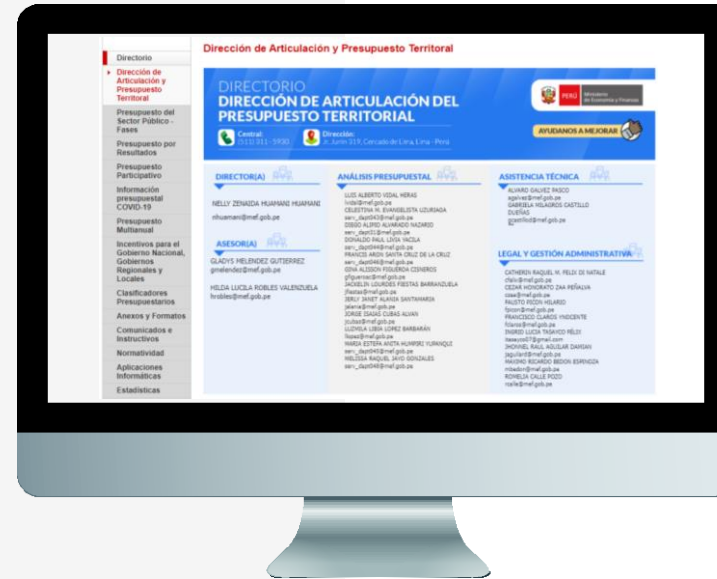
Directorio
Dirección de Articulación y Presupuesto Territorial
Presupuesto del Sector Público - Fases
Presupuesto por Resultados
Presupuesto Participativo
Información presupuestal COVID-19
Presupuesto Multianual
Incentivos para el Gobierno Nacional, Gobiernos Regionales y Locales
Clasificadores Presupuestarios
Anexos y Formatos
Comunicados e Instructivos
Normatividad
Aplicaciones Informáticas
Estadísticas

Dirección de Articulación y Presupuesto Territorial

DIRECTORIO
DIRECCIÓN DE ARTICULACIÓN DEL PRESUPUESTO TERRITORIAL

PERÚ Ministerio de Economía y Finanzas

Central: (511) 311 - 5930
Dirección: Jr. Junín 319, Cercado de Lima, Lima - Perú

AYUDANOS A MEJORAR

DIRECTOR(A)
NELLY ZENAIDA HUAMANI HUAMANI
nhuamani@mef.gob.pe

ASESOR(A)
GLADYS MELENDEZ GUTIERREZ
gmelendez@mef.gob.pe
HILDA LUCILA ROBLES VALENZUELA
hrobles@mef.gob.pe

ANÁLISIS PRESUPUESTAL
LUIS ALBERTO VIDAL MERAS
lvidal@mef.gob.pe
CELESTINA M. EVANGELISTA UZURIAGA
serv_dapt043@mef.gob.pe
DIEGO ALIPIO ALVARADO NAZARIO
serv_dapt01@mef.gob.pe
DONALDO PAUL LIVIA YACILA
serv_dapt044@mef.gob.pe
FRANCIS ARIDN SANTA CRUZ DE LA CRUZ
serv_dapt046@mef.gob.pe
GINA ALISSON FIGUEROA CISNEROS
gfigueroac@mef.gob.pe
JACKELIN LOURDES FIESTAS BARRANZUELA
jfiestas@mef.gob.pe
JERLY JANET ALANIA SANTAMARIA
jalania@mef.gob.pe
JORGE ISAIAS CUBAS ALVAN
jcubas@mef.gob.pe
LUZMILA LIBIA LOPEZ BARBARAN
llopez@mef.gob.pe
MARIA ESTERA ANITA HUAMANI YURANQUI
serv_dapt045@mef.gob.pe
MELISSA RAQUEL JAYO GONZALES
serv_dapt048@mef.gob.pe

ASISTENCIA TÉCNICA
ALVARO GALVEZ PASCO
agalvez@mef.gob.pe
GABRIELA MILAGROS CASTILLO DUEÑAS
gcastillod@mef.gob.pe

LEGAL Y GESTIÓN ADMINISTRATIVA
CATHERIN RAQUEL M. FELIX DE NATALE
cfelix@mef.gob.pe
CEZAR HONORATO ZAA PEÑALVA
czaa@mef.gob.pe
FAUSTO PICON HILARIO
fpicon@mef.gob.pe
FRANCISCO CLAROS VINCENTE
fclaros@mef.gob.pe
INGRID LUCIA TASAYCO FELIX
itasayco07@gmail.com
JHOFRIEL RAUL AGUILAR DAMIAN
jaguilard@mef.gob.pe
MAXIMO RICARDO BEDON ESPINOZA
mbedon@mef.gob.pe
ROMELIA CALLE POZO
rcalle@mef.gob.pe